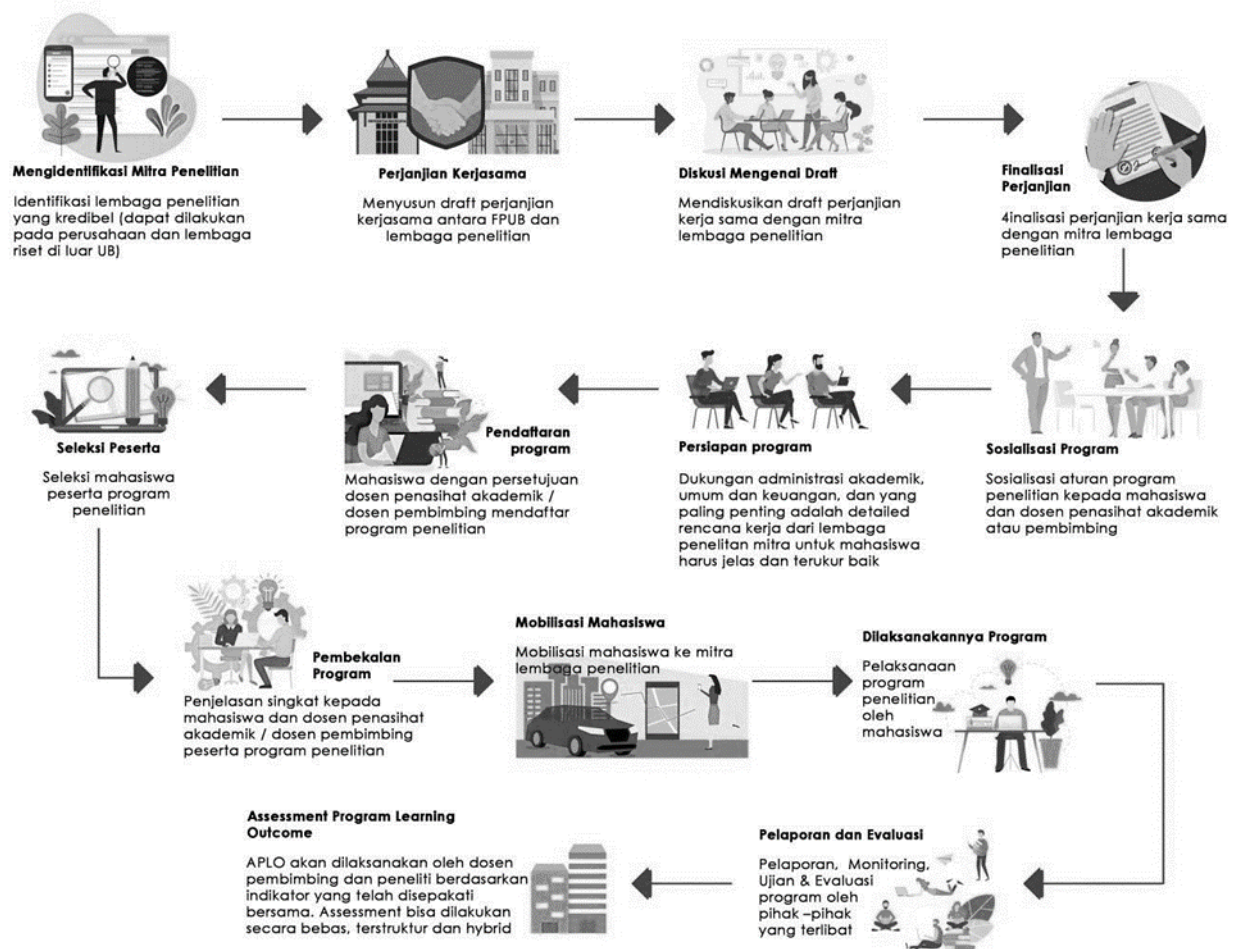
Mengidentifikasi Mitra Penelitian

Identifikasi lembaga penelitian yang kredibel (dapat dilakukan pada perusahaan dan lembaga riset di luar UB)

Perjanjian Kerjasama

Menyusun draft perjanjian kerjasama antara FPUB dan lembaga penelitian

Diskusi Mengenai Draft

Mendiskusikan draft perjanjian kerja sama dengan mitra lembaga penelitian

Finalisasi Perjanjian

4inalisasi perjanjian kerja sama dengan mitra lembaga penelitian

Sosialisasi Program

Sosialisasi aturan program penelitian kepada mahasiswa dan dosen penasihat akademik atau pembimbing

Persiapan program

Dukungan administrasi akademik, umum dan keuangan, dan yang paling penting adalah detailed rencana kerja dari lembaga penelitan mitra untuk mahasiswa harus jelas dan terukur baik

Pendaftaran program

Mahasiswa dengan persetujuan dosen penasihat akademik / dosen pembimbing mendaftar program penelitian

Seleksi Peserta

Seleksi mahasiswa peserta program penelitian

Pembekalan Program

Penjelasan singkat kepada mahasiswa dan dosen penasihat akademik / dosen pembimbing peserta program penelitian

Mobilisasi Mahasiswa

Mobilisasi mahasiswa ke mitra lembaga penelitian

Dilaksanakannya Program

Pelaksanaan program penelitian oleh mahasiswa

Pelaporan dan Evaluasi

Pelaporan, Monitoring, Ujian & Evaluasi program oleh pihak –pihak yang terlibat

Assessment Program Learning Outcome

APLO akan dilaksanakan oleh dosen pembimbing dan peneliti berdasarkan indikator yang telah disepakati bersama. Assessment bisa dilakukan secara bebas, terstruktur dan hybrid